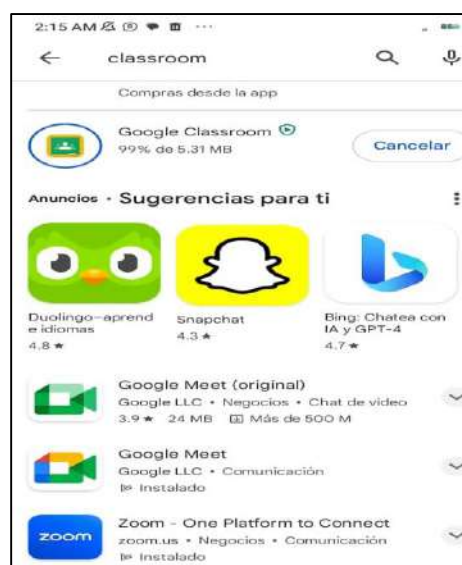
2:15 AM

classroom

Compras desde la app

Google Classroom
99% de 5.31 MB

Cancelar

Anuncios · Sugerencias para ti

zoom

Duolingo–aprend e idiomas
4.8 ★

Snapchat
4.3 ★

Bing: Chatea con IA y GPT-4
4.7 ★

Google Meet (original)
Google LLC • Negocios • Chat de video
3.9 ★ 24 MB Más de 500 M

Google Meet
Google LLC • Comunicación
Instalado

Zoom - One Platform to Connect
zoom.us • Negocios • Comunicación
Instalado